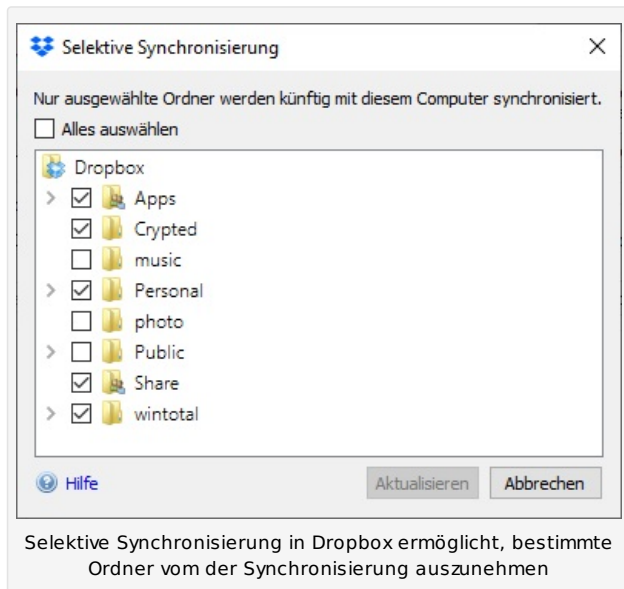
Selektive Synchronisierung
×

Nur ausgewählte Ordner werden künftig mit diesem Computer synchronisiert.

Alles auswählen

Dropbox
Apps
Crypted
music
Personal
photo
Public
Share
wintotal

Hilfe
Aktualisieren
Abbrechen

Selektive Synchronisierung in Dropbox ermöglicht, bestimmte Ordner vom der Synchronisierung auszunehmen